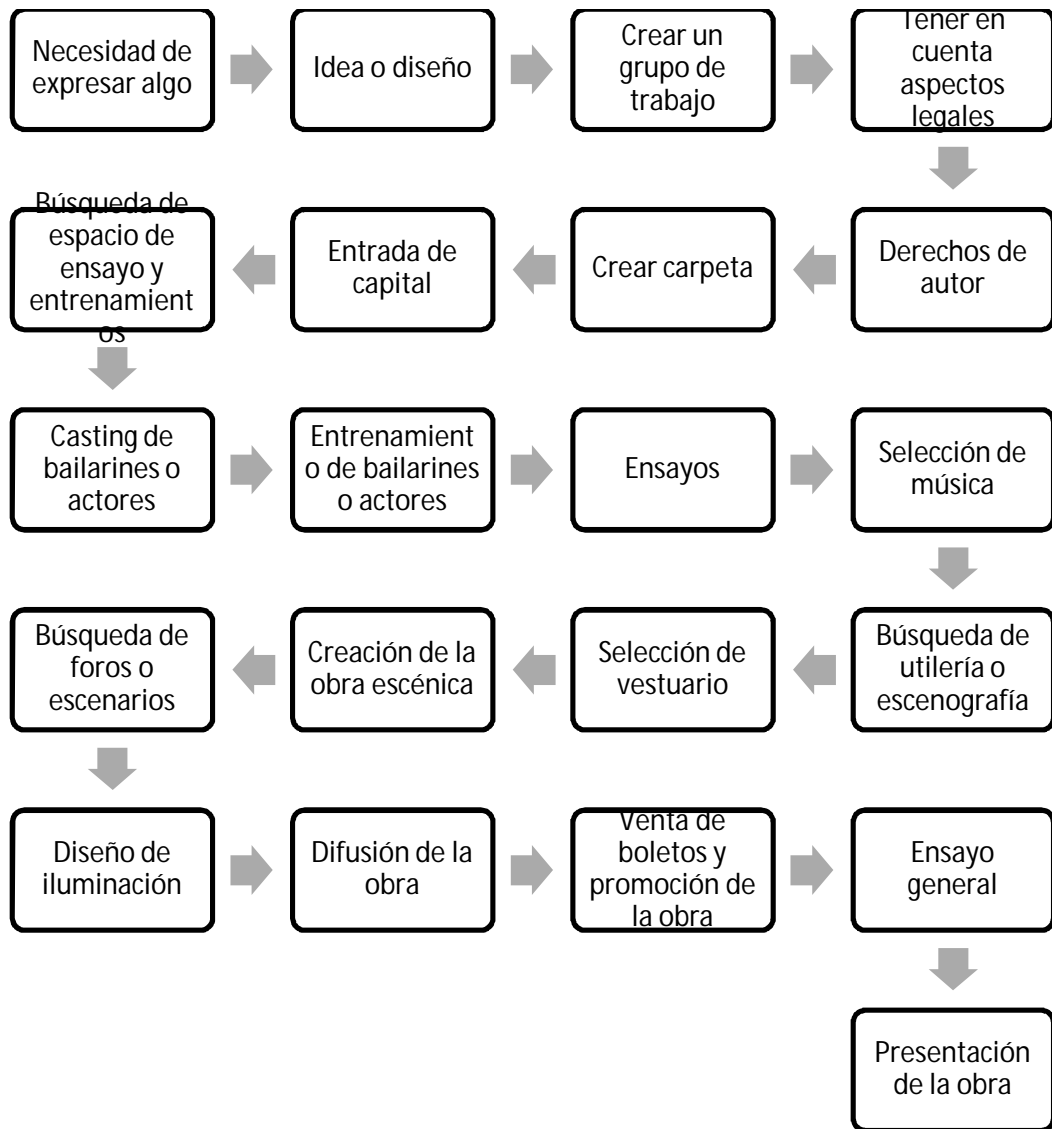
Necesidad de expresar algo

Idea o diseño

Crear un grupo de trabajo

Tener en cuenta aspectos legales

Derechos de autor

Crear carpeta

Entrada de capital

Búsqueda de espacio de ensayo y entrenamientos

Casting de bailarines o actores

Entrenamiento de bailarines o actores

Ensayos

Selección de música

Búsqueda de utilería o escenografía

Selección de vestuario

Creación de la obra escénica

Búsqueda de foros o escenarios

Diseño de iluminación

Difusión de la obra

Venta de boletos y promoción de la obra

Ensayo general

Presentación de la obra